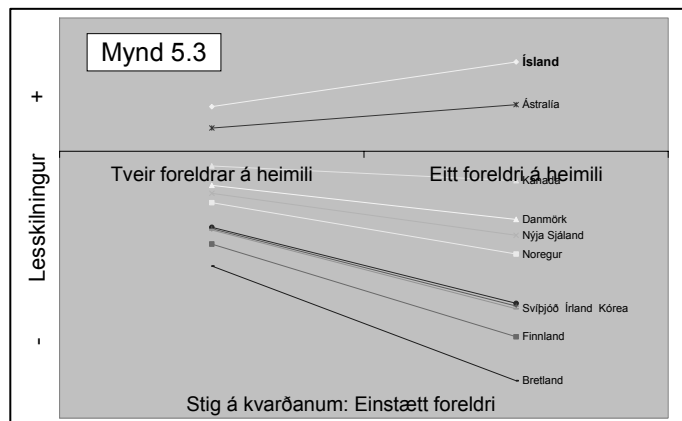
Mynd 5.3

+

Lesskilningur

-

Ísland

Ástralía

Tveir foreldrar á heimili

Eitt foreldri á heimili

Kanada

Danmörk

Nýja Sjáland

Noregur

Svíþjóð Írland Kórea

Finnland

Bretland

Stig á kvarðanum: Einstætt foreldri